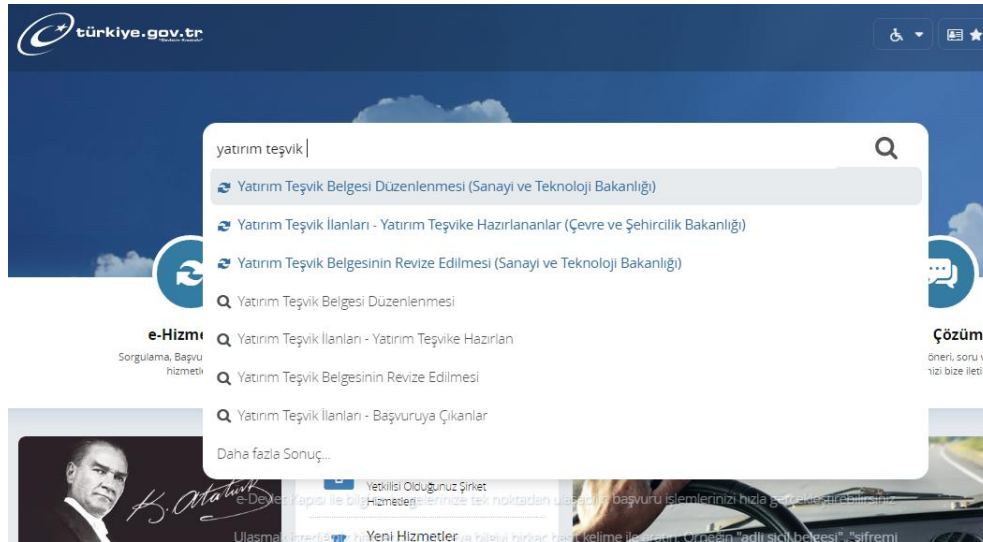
türkiye.gov.tr

yatırım teşvik

Yatırım Teşvik Belgesi Düzenlenmesi (Sanayi ve Teknoloji Bakanlığı)

Yatırım Teşvik İlanları - Yatırım Teşvike Hazırlananlar (Çevre ve Şehircilik Bakanlığı)

Yatırım Teşvik Belgesinin Revize Edilmesi (Sanayi ve Teknoloji Bakanlığı)

Yatırım Teşvik Belgesi Düzenlenmesi

Yatırım Teşvik İlanları - Yatırım Teşvike Hazırlan

Yatırım Teşvik Belgesinin Revize Edilmesi

Yatırım Teşvik İlanları - Başvuruya Çıkanlar

Daha fazla Sonuç...

e-Hizm

Sorgulama, Başvu hizmetl

Çözüm

öneri, soru v nizi bize ileti

Yetkilisi Olduğunuz Şirket Hizmetleri

e-Devlet Kapısı ile bil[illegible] tek noktadan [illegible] başvuru işlemlerinizi hızla gerçekleştirebilirsiniz

Yeni Hizmetler

Ulaşmak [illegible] kelime ile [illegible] Örneğin "adli sicil belgesi", "şifremi